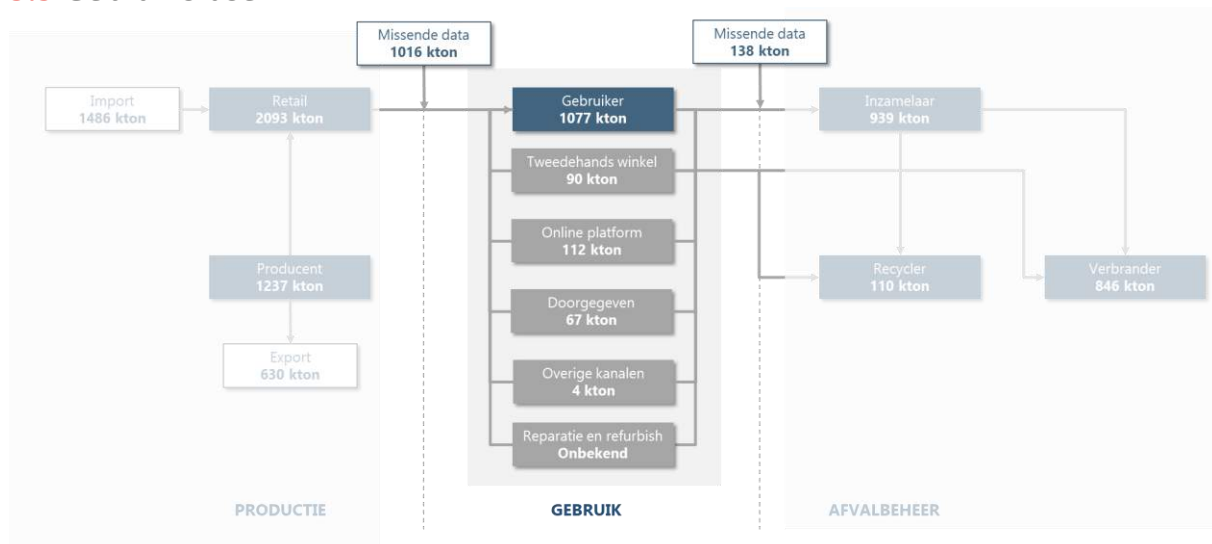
Missende data
1016 kton

Missende data
138 kton

Import
1486 kton

Retail
2093 kton

Producent
1237 kton

Export
630 kton

Gebruiker
1077 kton

Tweedehands winkel
90 kton

Online platform
112 kton

Doorgegeven
67 kton

Overige kanalen
4 kton

Reparatie en refurbish
Onbekend

Inzamelaar
939 kton

Recycler
110 kton

Verbrander
846 kton

PRODUCTIE

GEBRUIK

AFVALBEHEER